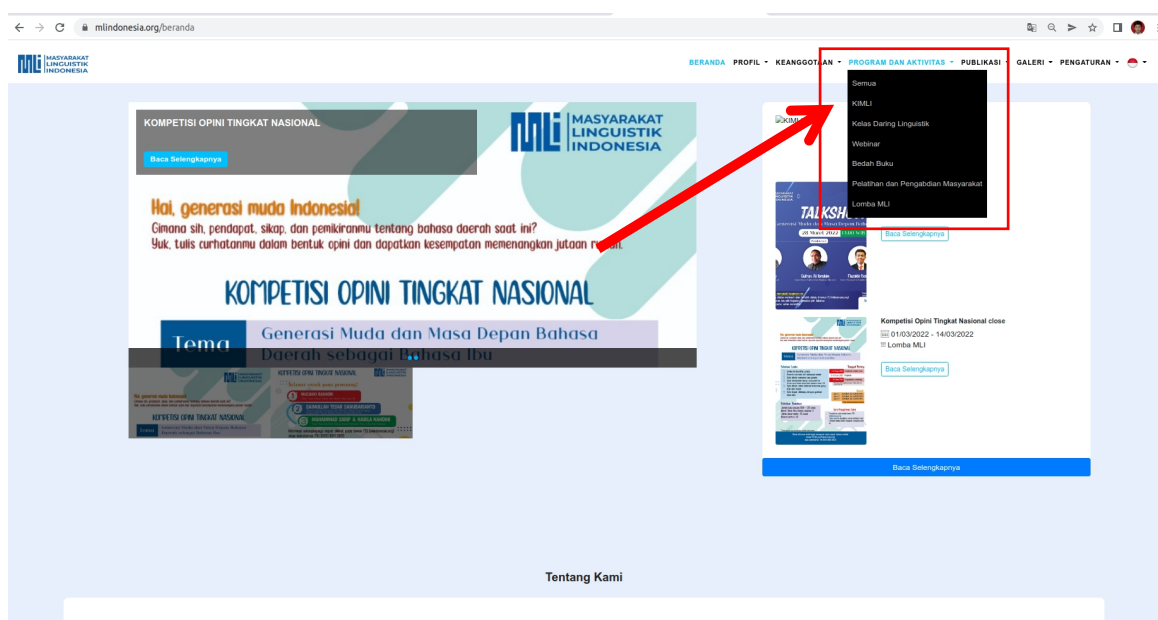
mlindonesia.org/beranda

MASYARAKAT LINGUISTIK INDONESIA

BERANDA PROFIL KEANGGOTAAN PROGRAM DAN AKTIVITAS PUBLIKASI GALERI PENGATURAN

Semua
KIMLI
Kelas Daring Linguistik
Webinar
Bedah Buku
Pelatihan dan Pengabdian Masyarakat
Lomba MLI

KOMPETISI OPINI TINGKAT NASIONAL

Baca Selengkapnya

MASYARAKAT LINGUISTIK INDONESIA

Hai, generasi muda Indonesia!
Gimana sih, pendapat, sikap, dan pemikiranmu tentang bahasa daerah saat ini?
Yuk, tulis curhatanmu dalam bentuk opini dan dapatkan kesempatan memenangkan jutaan rupiah.

KOMPETISI OPINI TINGKAT NASIONAL

Tema Generasi Muda dan Masa Depan Bahasa Daerah sebagai Bahasa Ibu

KIMLI

TALKSHOW

28 Maret 2022

Baca Selengkapnya

Kompetisi Opini Tingkat Nasional close
01/03/2022 - 14/03/2022
Lomba MLI

Baca Selengkapnya

Baca Selengkapnya

Tentang Kami